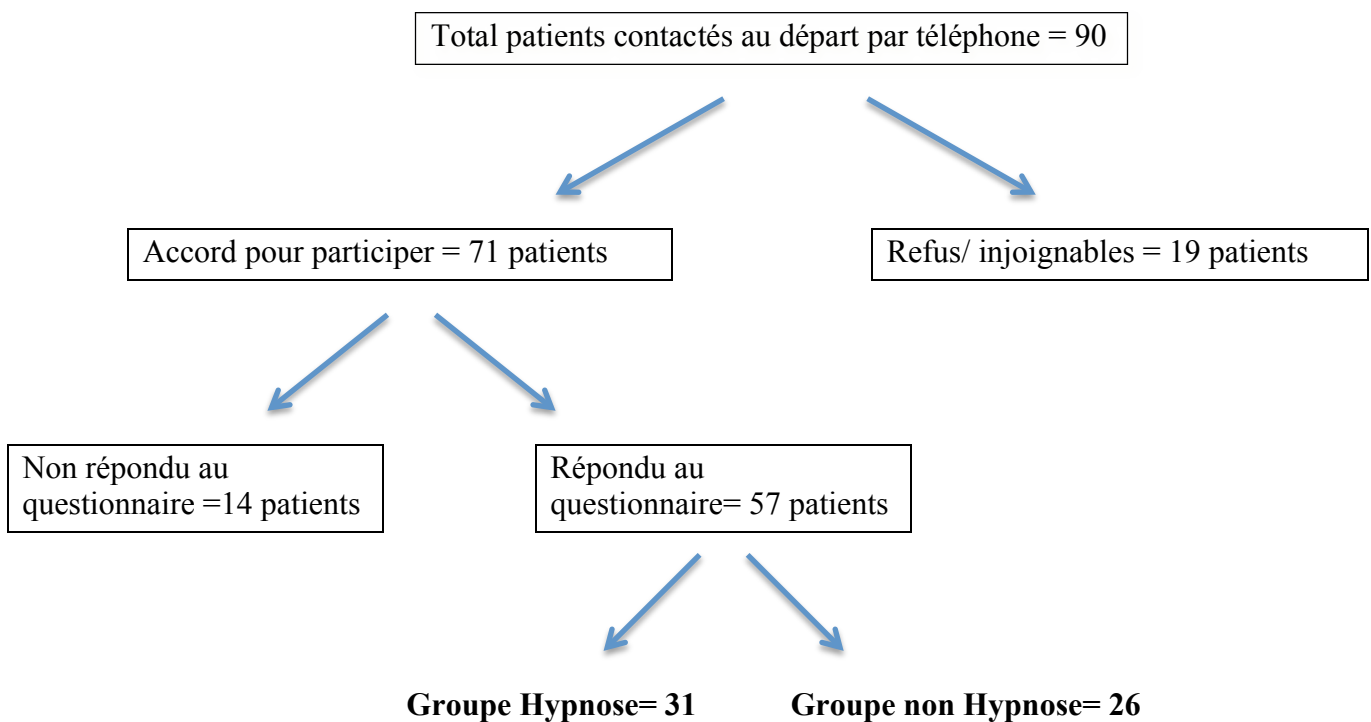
Total patients contactés au départ par téléphone = 90

Accord pour participer = 71 patients

Refus/ injoignables = 19 patients

Non répondu au questionnaire =14 patients

Répondu au questionnaire= 57 patients

**Groupe Hypnose= 31**

**Groupe non Hypnose= 26**